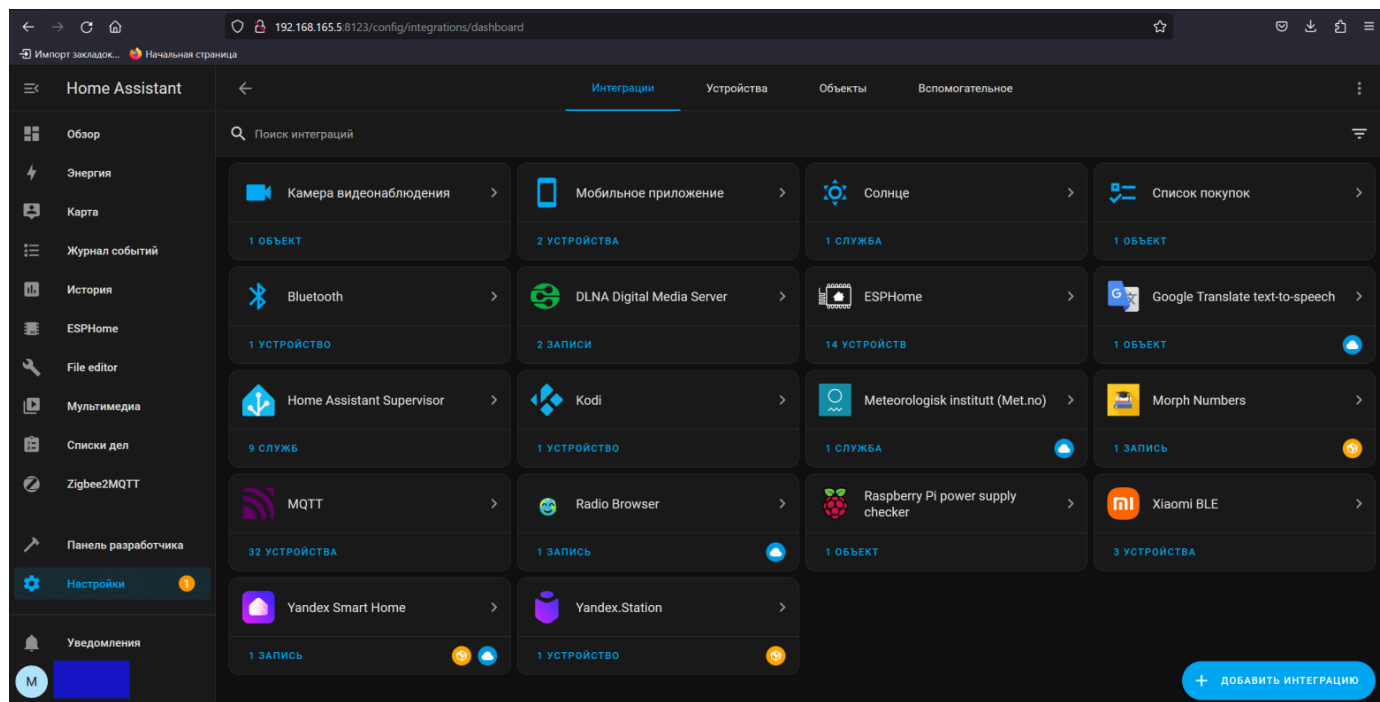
192.168.165.5:8123/config/integrations/dashboard

Импорт закладок... Начальная страница

Home Assistant

Обзор
Энергия
Карта
Журнал событий
История
ESPHome
File editor
Мультимедиа
Списки дел
Zigbee2MQTT
Панель разработчика
Настройки 1
Уведомления
M

Интеграции Устройства Объекты Вспомогательное

Поиск интеграций

Камера видеонаблюдения
1 ОБЪЕКТ

Мобильное приложение
2 УСТРОЙСТВА

Солнце
1 СЛУЖБА

Список покупок
1 ОБЪЕКТ

Bluetooth
1 УСТРОЙСТВО

DLNA Digital Media Server
2 ЗАПИСИ

ESPHome
14 УСТРОЙСТВ

Google Translate text-to-speech
1 ОБЪЕКТ

Home Assistant Supervisor
9 СЛУЖБ

Kodi
1 УСТРОЙСТВО

Meteorologisk institutt (Met.no)
1 СЛУЖБА

Morph Numbers
1 ЗАПИСЬ

MQTT
32 УСТРОЙСТВА

Radio Browser
1 ЗАПИСЬ

Raspberry Pi power supply checker
1 ОБЪЕКТ

Xiaomi BLE
3 УСТРОЙСТВА

Yandex Smart Home
1 ЗАПИСЬ

Yandex.Station
1 УСТРОЙСТВО

+ ДОБАВИТЬ ИНТЕГРАЦИЮ